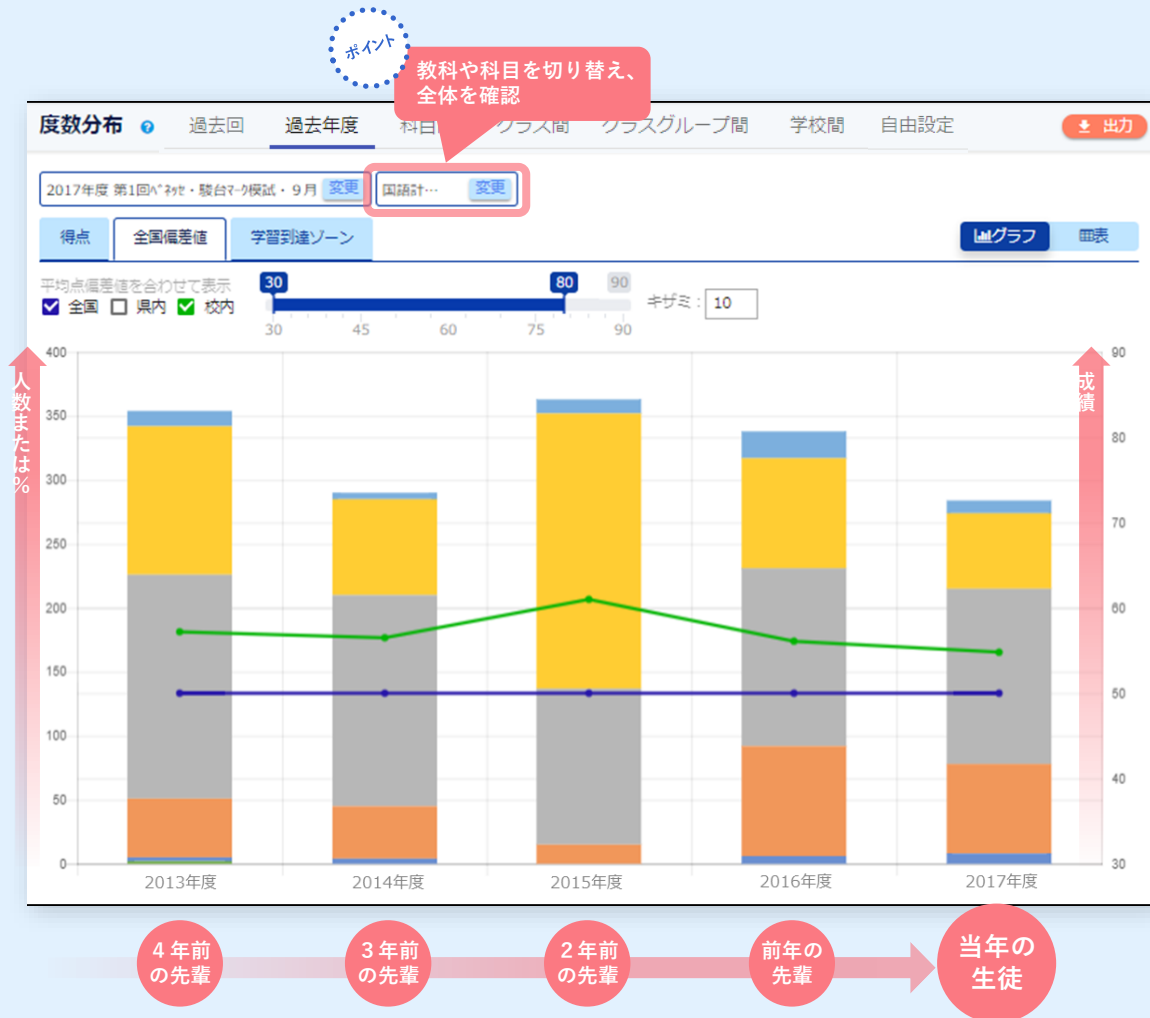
ポイント

教科や科目を切り替え、全体を確認

度数分布 ? 過去回 過去年度 科目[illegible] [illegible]クラス間 クラスグループ間 学校間 自由設定 出力

2017年度 第1回ﾍﾞﾈｯｾ・駿台ﾏｰｸ模試・9月 変更 国語計… 変更

得点 全国偏差値 学習到達ゾーン グラフ 表

平均点偏差値を合わせて表示
全国 県内 校内

30 80 90
30 45 60 75 90

キザミ： 10

人数または%

成績

400
350
300
250
200
150
100
50
0

90
80
70
60
50
40
30

2013年度 2014年度 2015年度 2016年度 2017年度

4年前の先輩 3年前の先輩 2年前の先輩 前年の先輩 当年の生徒